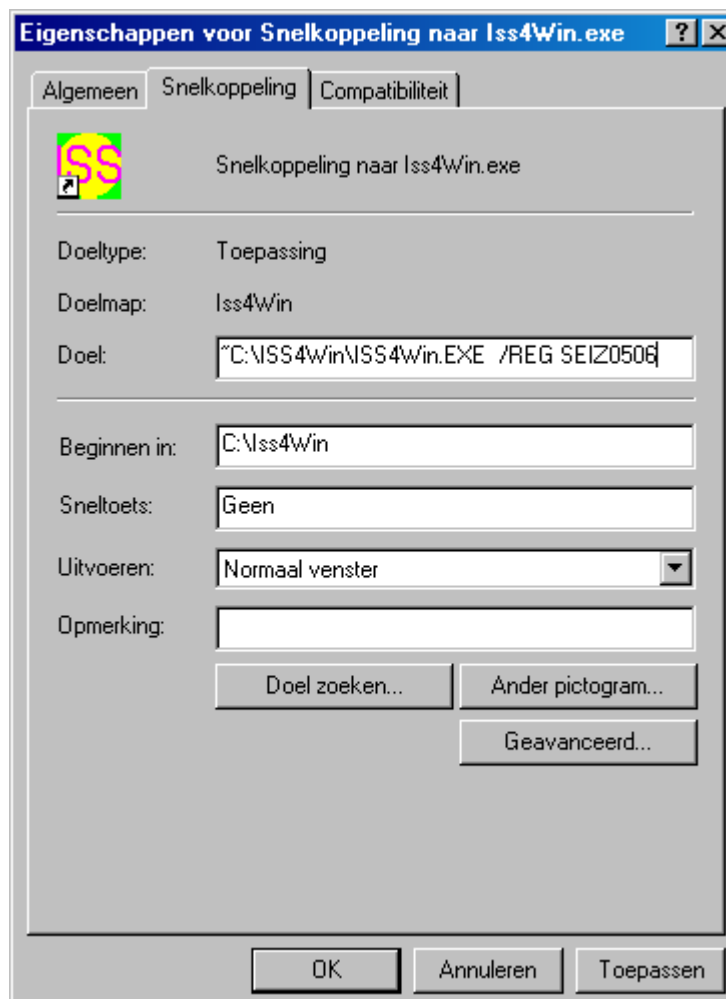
Eigenschappen voor Snelkoppeling naar Iss4Win.exe ? X

Algemeen | Snelkoppeling | Compatibiliteit

ISS

Snelkoppeling naar Iss4Win.exe

Doeltype: Toepassing

Doelmap: Iss4Win

Doel: "C:\ISS4Win\ISS4Win.EXE /REG SEIZ0506

Beginnen in: C:\Iss4Win

Sneltoets: Geen

Uitvoeren: Normaal venster

Opmerking:

Doel zoeken... Ander pictogram...

Geavanceerd...

OK Annuleren Toepassen